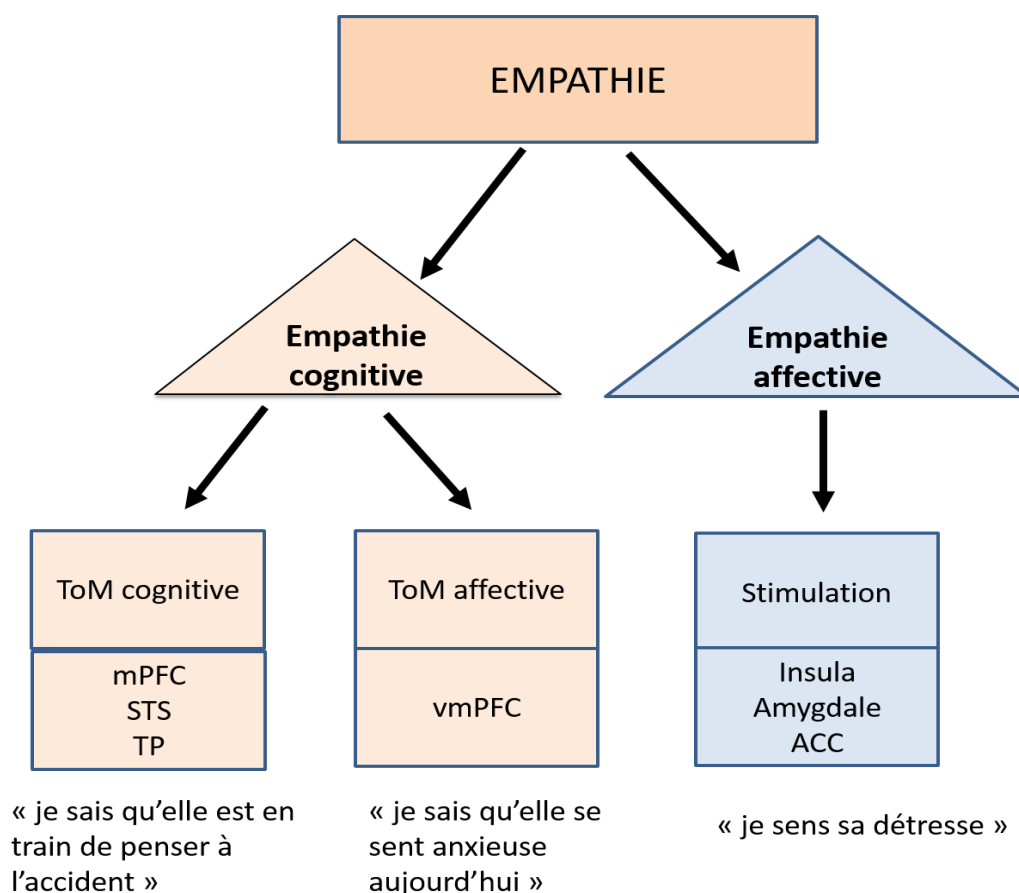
EMPATHIE

Empathie cognitive

Empathie affective

ToM cognitive

mPFC
STS
TP

« je sais qu'elle est en train de penser à l'accident »

ToM affective

vmPFC

« je sais qu'elle se sent anxieuse aujourd'hui »

Stimulation

Insula
Amygdale
ACC

« je sens sa détresse »